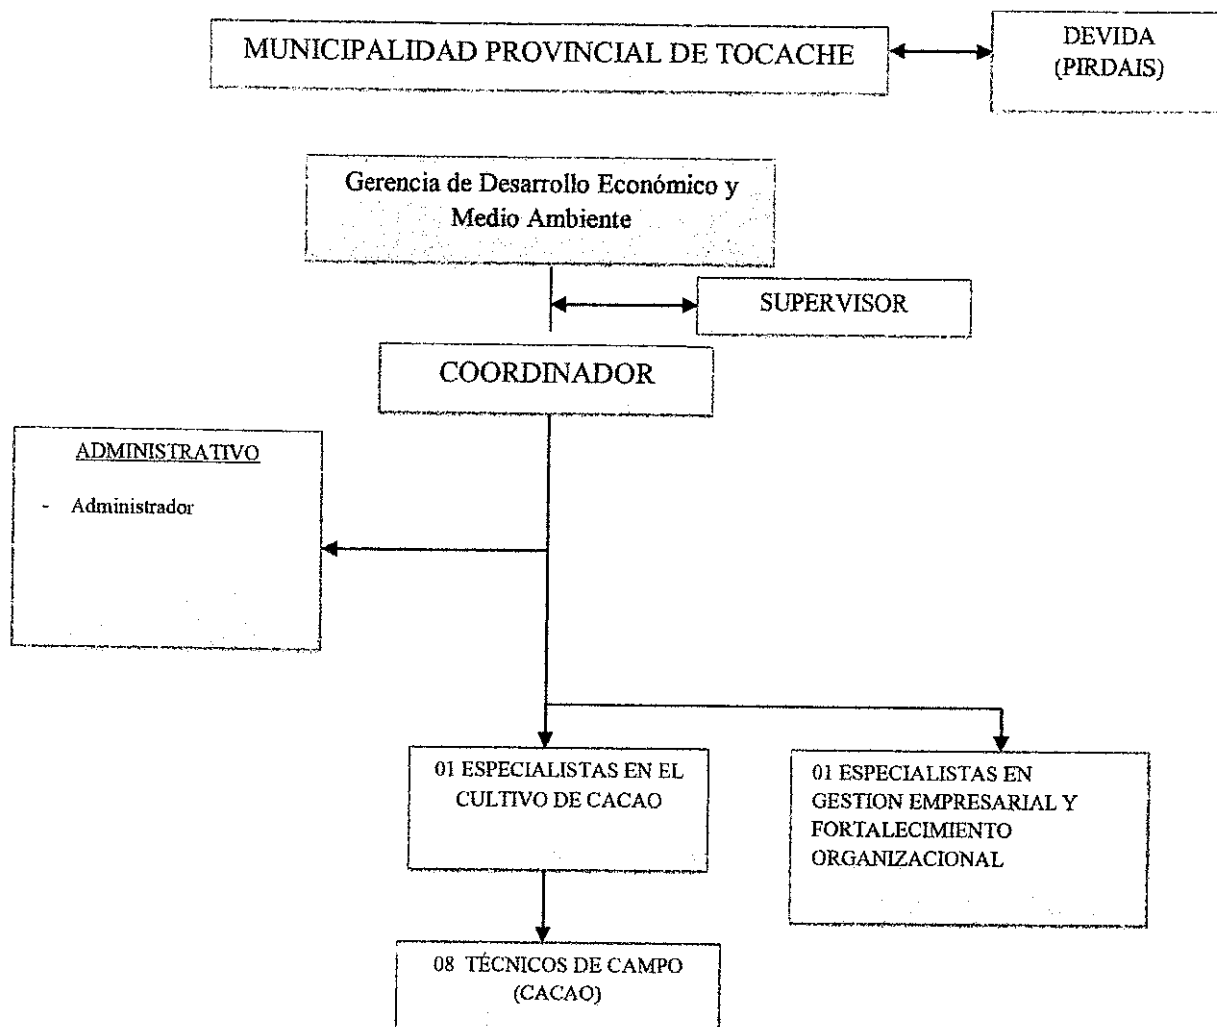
MUNICIPALIDAD PROVINCIAL DE TOCACHE

DEVIDA (PIRDAIS)

Gerencia de Desarrollo Económico y Medio Ambiente

SUPERVISOR

COORDINADOR

ADMINISTRATIVO

- Administrador

01 ESPECIALISTAS EN EL CULTIVO DE CACAO

01 ESPECIALISTAS EN GESTION EMPRESARIAL Y FORTALECIMIENTO ORGANIZACIONAL

08 TÉCNICOS DE CAMPO (CACAO)